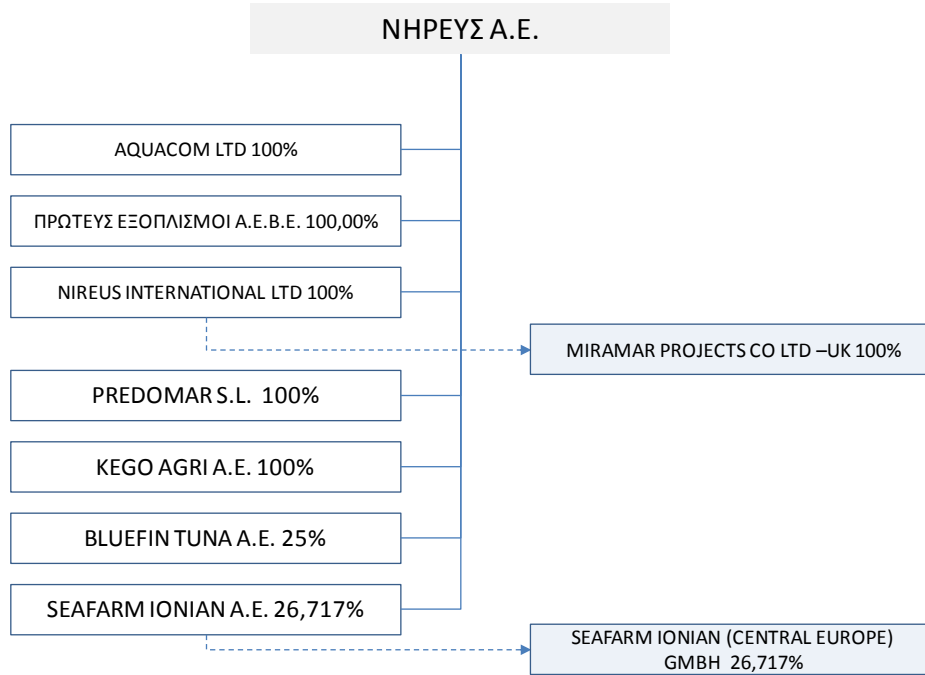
ΝΗΡΕΥΣ Α.Ε.

AQUACOM LTD 100%

ΠΡΩΤΕΥΣ ΕΞΟΠΛΙΣΜΟΙ Α.Ε.Β.Ε. 100,00%

NIREUS INTERNATIONAL LTD 100%

MIRAMAR PROJECTS CO LTD –UK 100%

PREDOMAR S.L. 100%

KEGO AGRI A.E. 100%

BLUEFIN TUNA A.E. 25%

SEAFARM IONIAN A.E. 26,717%

SEAFARM IONIAN (CENTRAL EUROPE) GMBH 26,717%